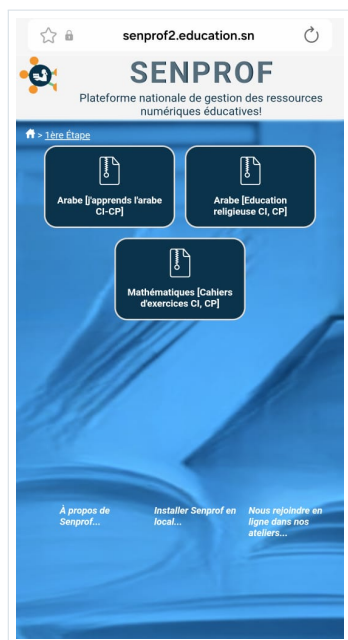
senprof2.education.sn

SENPROF

Plateforme nationale de gestion des ressources numériques éducatives!

> 1ère Étape

Arabe [j'apprends l'arabe CI-CP]

Arabe [Education religieuse CI, CP]

Mathématiques [Cahiers d'exercices CI, CP]

À propos de Senprof...

Installer Senprof en local...

Nous rejoindre en ligne dans nos ateliers...